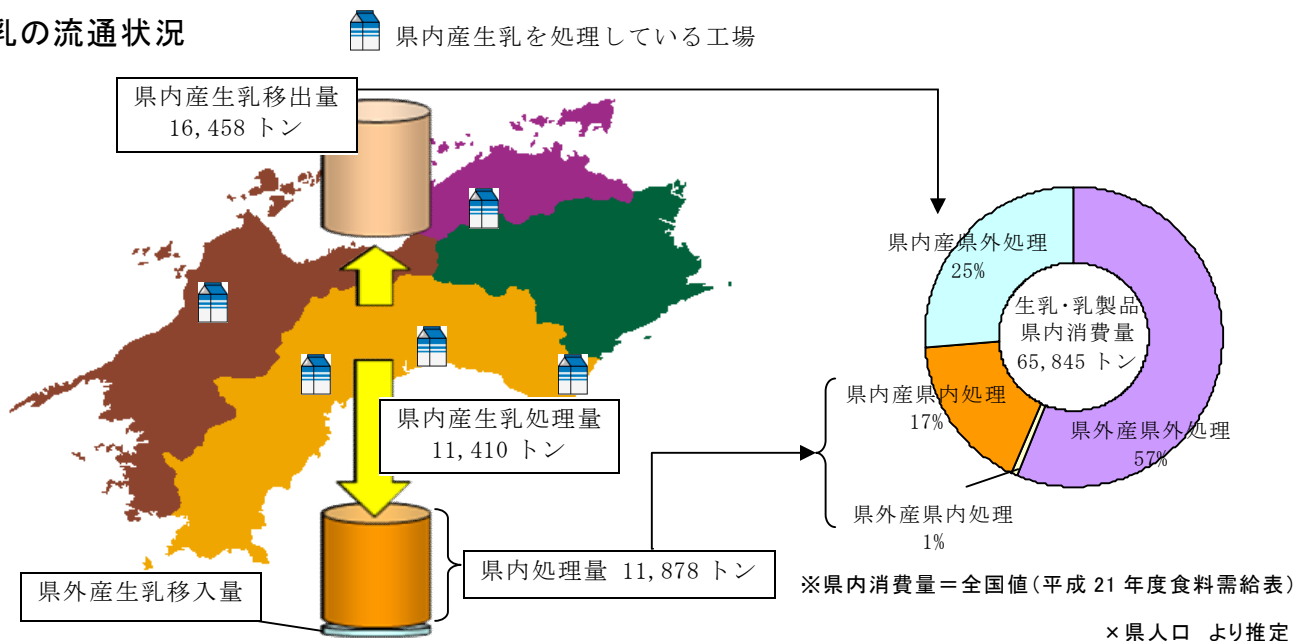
乳の流通状況

県内産生乳を処理している工場

県内産生乳移出量
16,458 トン

県内産生乳処理量
11,410 トン

県内処理量 11,878 トン

県外産生乳移入量

県内産県外処理
25%

生乳・乳製品
県内消費量
65,845 トン

県内産県内処理
17%

県外産県外処理
57%

県外産県内処理
1%

※県内消費量＝全国値（平成 21 年度食料需給表）
×県人口 より推定